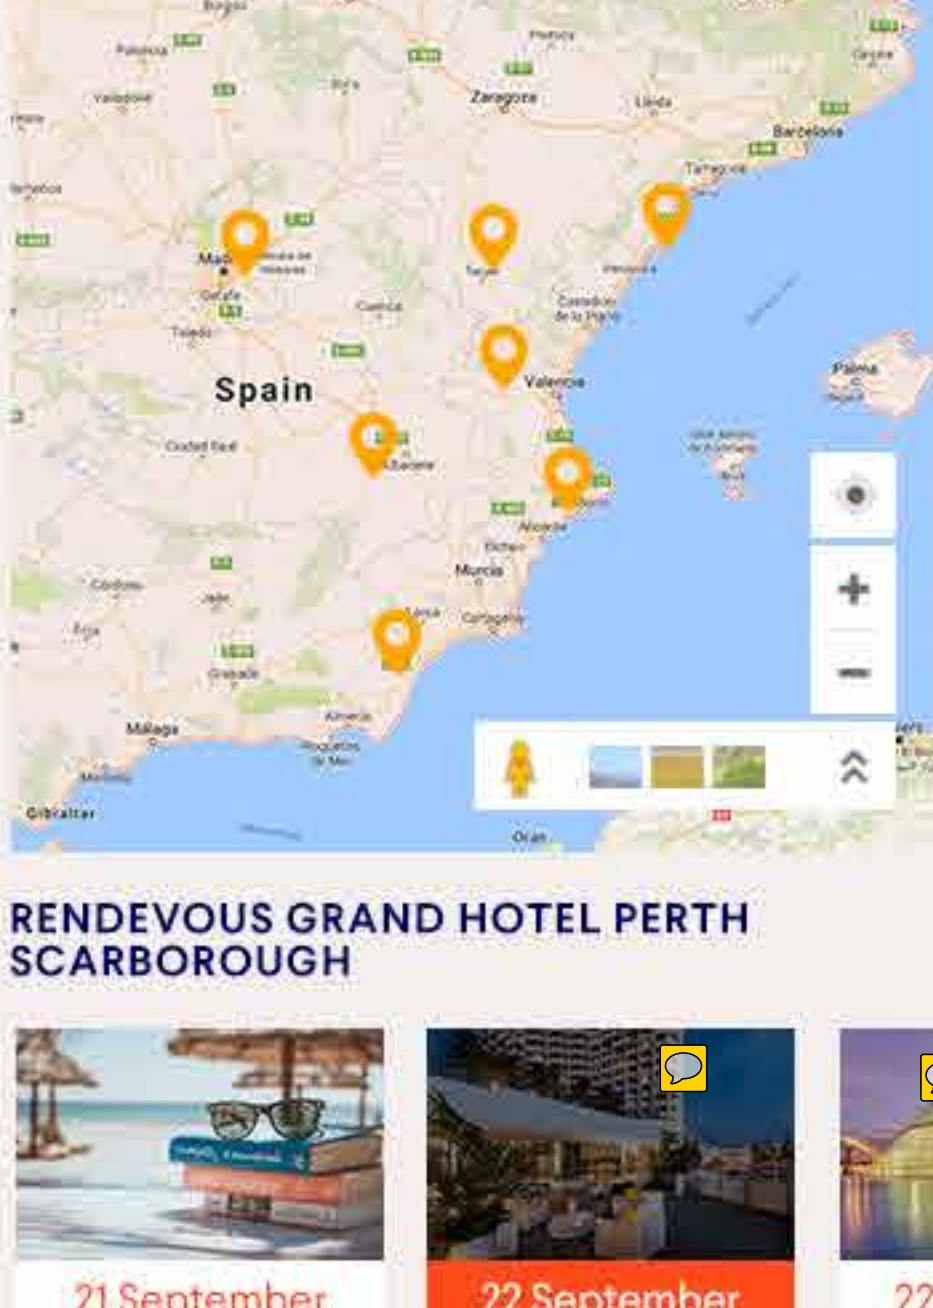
Burgos
Palencia
Valladolid
Huesca
Zaragoza
Lleida
Girona
Barcelona
Tarragona
Madrid
Teruel
Getafe
Toledo
Cuenca
Castellón de la Plana
Spain
Valencia
Palma
Ciudad Real
Albacete
Benidorm
Alicante
Elche
Murcia
Córdoba
Jaén
Lorca
Cartagena
Granada
Almería
Málaga
Roquetas de Mar
Marbella
Gibraltar
Oran

RENDEVOUS GRAND HOTEL PERTH SCARBOROUGH

21 September
22 September
22